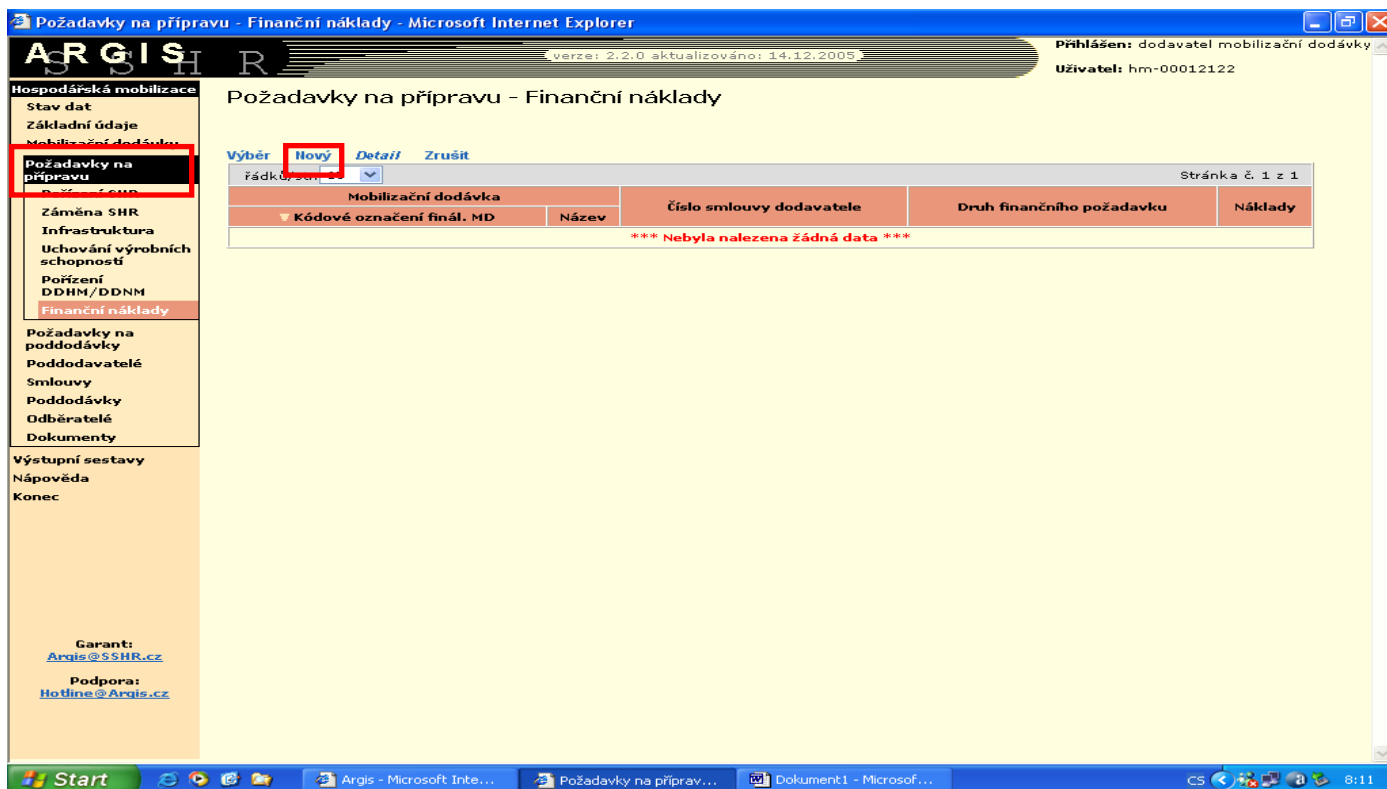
Požadavky na přípravu - Finanční náklady - Microsoft Internet Explorer

ARGIS
SSHR

verze: 2.2.0 aktualizováno: 14.12.2005

Přihlášen: dodavatel mobilizační dodávky
Uživatel: hm-00012122

Hospodářská mobilizace
Stav dat
Základní údaje
Mobilizační dodávky
Požadavky na přípravu
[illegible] SHR
Záměna SHR
Infrastruktura
Uchování výrobních schopností
Pořízení DDHM/DDNM
Finanční náklady
Požadavky na poddodávky
Poddodavatelé
Smlouvy
Poddodávky
Odběratelé
Dokumenty
Výstupní sestavy
Nápověda
Konec

Garant:
Argis@SSHR.cz

Podpora:
Hotline@Argis.cz

Požadavky na přípravu - Finanční náklady

Výběr Nový Detail Zrušit

řádků/str. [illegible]

Stránka č. 1 z 1

| Mobilizační dodávka | | Číslo smlouvy dodavatele | Druh finančního požadavku | Náklady |
|---|---|---|---|---|
| Kódové označení finál. MD | Název | | | |
| *** Nebyla nalezena žádná data *** | | | | |

Start
Argis - Microsoft Inte...
Požadavky na přípravu...
Dokument1 - Microsof...
CS
8:11